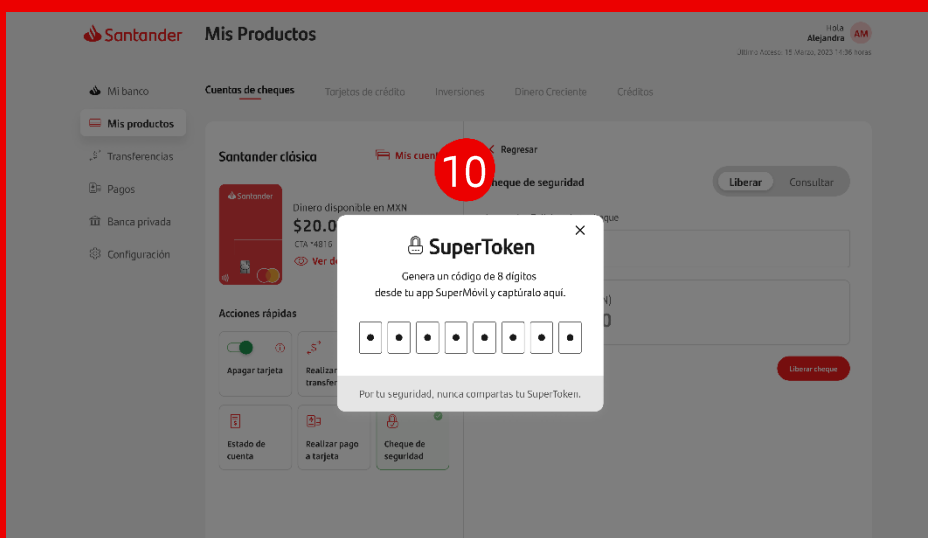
Santander

Mis Productos

Hola
Alejandra
AM

Último Acceso: 15 Marzo, 2023 14:36 horas

Mi banco
Mis productos
Transferencias
Pagos
Banca privada
Configuración

Cuentas de cheques
Tarjetas de crédito
Inversiones
Dinero Creciente
Créditos

Santander clásica
Mis cuent

Santander

Dinero disponible en MXN
$20.0
CTA *4816
Ver d

Acciones rápidas

Apagar tarjeta
Realizar transfer
Estado de cuenta
Realizar pago a tarjeta
Cheque de seguridad

10

Regresar

Cheque de seguridad

Liberar
Consultar

que

)
0

Liberar cheque

SuperToken

Genera un código de 8 dígitos desde tu app SuperMóvil y captúralo aquí.

Por tu seguridad, nunca compartas tu SuperToken.